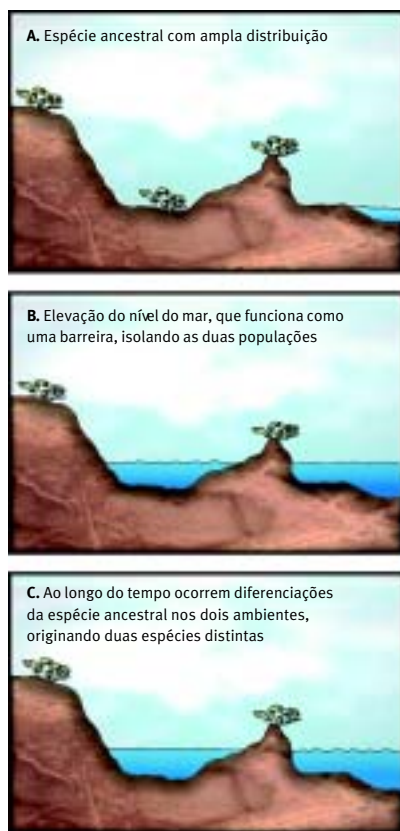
A. Espécie ancestral com ampla distribuição

B. Elevação do nível do mar, que funciona como uma barreira, isolando as duas populações

C. Ao longo do tempo ocorrem diferenciações da espécie ancestral nos dois ambientes, originando duas espécies distintas